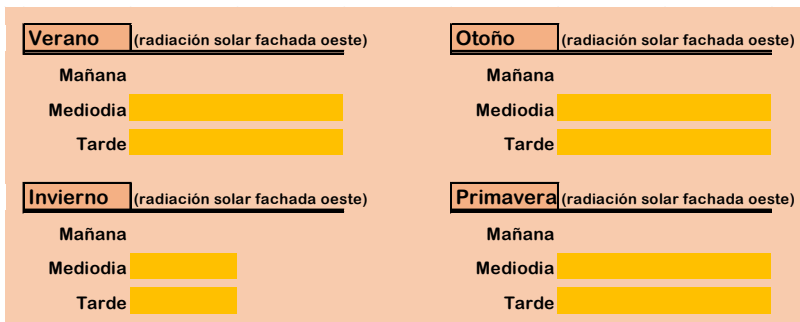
Verano (radiación solar fachada oeste)

Mañana

Mediodia

Tarde

Otoño (radiación solar fachada oeste)

Mañana

Mediodia

Tarde

Invierno (radiación solar fachada oeste)

Mañana

Mediodia

Tarde

Primavera (radiación solar fachada oeste)

Mañana

Mediodia

Tarde